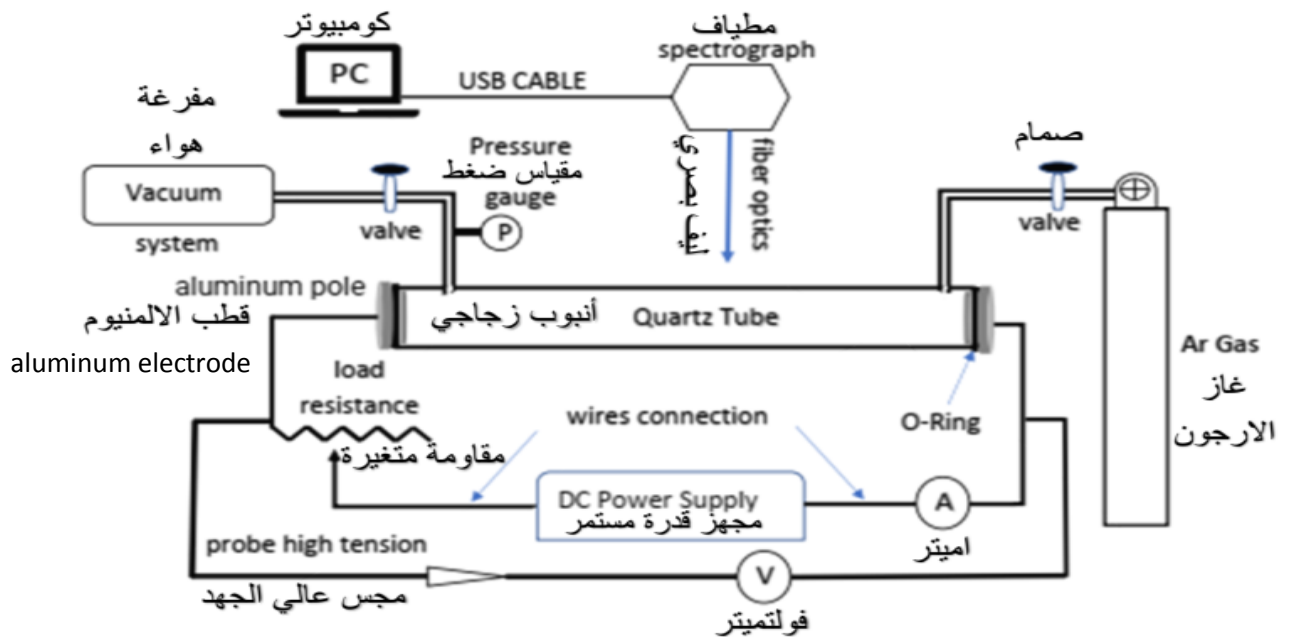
كومبيوتر
PC
USB CABLE
مطياف
spectrograph
مفرغة
هواء
Vacuum
system
valve
Pressure
مقياس ضغط
gauge
P
ليف بصري
fiber optics
صمام
valve
aluminum pole
قطب الالمنيوم
aluminum electrode
أنبوب زجاجي
Quartz Tube
Ar Gas
غاز
الارجون
load
resistance
مقاومة متغيرة
wires connection
O-Ring
DC Power Supply
مجهز قدرة مستمر
A
اميتر
probe high tension
مجس عالي الجهد
V
فولتميتر